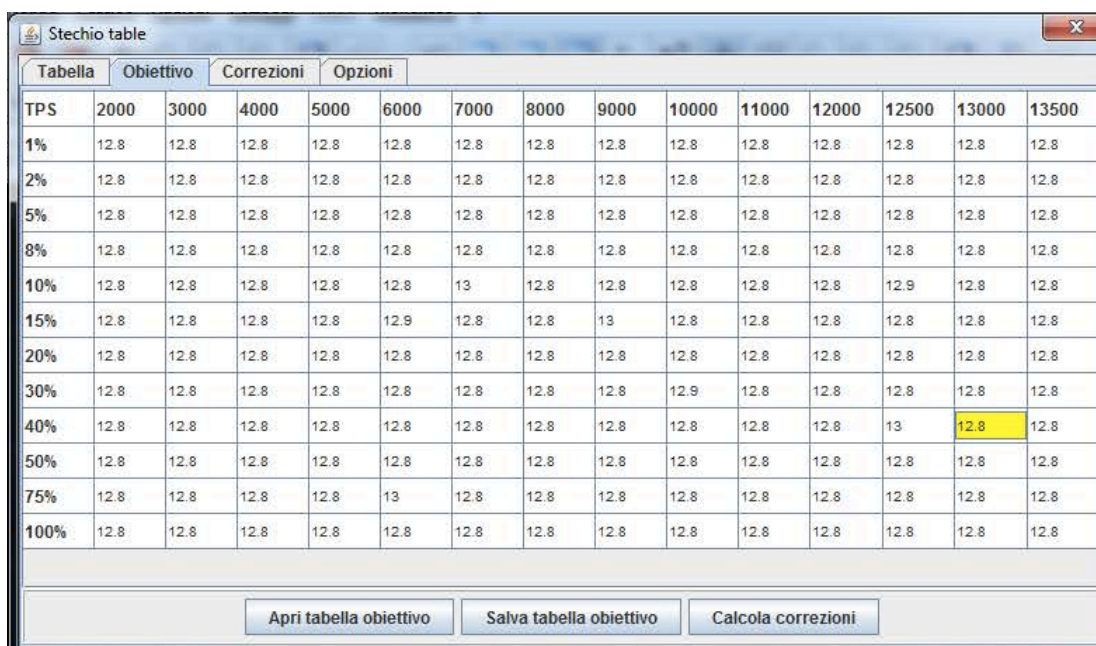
Stechio table

Tabella | Obiettivo | Correzioni | Opzioni

| TPS | 2000 | 3000 | 4000 | 5000 | 6000 | 7000 | 8000 | 9000 | 10000 | 11000 | 12000 | 12500 | 13000 | 13500 |
|---|---|---|---|---|---|---|---|---|---|---|---|---|---|---|
| 1% | 12.8 | 12.8 | 12.8 | 12.8 | 12.8 | 12.8 | 12.8 | 12.8 | 12.8 | 12.8 | 12.8 | 12.8 | 12.8 | 12.8 |
| 2% | 12.8 | 12.8 | 12.8 | 12.8 | 12.8 | 12.8 | 12.8 | 12.8 | 12.8 | 12.8 | 12.8 | 12.8 | 12.8 | 12.8 |
| 5% | 12.8 | 12.8 | 12.8 | 12.8 | 12.8 | 12.8 | 12.8 | 12.8 | 12.8 | 12.8 | 12.8 | 12.8 | 12.8 | 12.8 |
| 8% | 12.8 | 12.8 | 12.8 | 12.8 | 12.8 | 12.8 | 12.8 | 12.8 | 12.8 | 12.8 | 12.8 | 12.8 | 12.8 | 12.8 |
| 10% | 12.8 | 12.8 | 12.8 | 12.8 | 12.8 | 13 | 12.8 | 12.8 | 12.8 | 12.8 | 12.8 | 12.9 | 12.8 | 12.8 |
| 15% | 12.8 | 12.8 | 12.8 | 12.8 | 12.9 | 12.8 | 12.8 | 13 | 12.8 | 12.8 | 12.8 | 12.8 | 12.8 | 12.8 |
| 20% | 12.8 | 12.8 | 12.8 | 12.8 | 12.8 | 12.8 | 12.8 | 12.8 | 12.8 | 12.8 | 12.8 | 12.8 | 12.8 | 12.8 |
| 30% | 12.8 | 12.8 | 12.8 | 12.8 | 12.8 | 12.8 | 12.8 | 12.8 | 12.9 | 12.8 | 12.8 | 12.8 | 12.8 | 12.8 |
| 40% | 12.8 | 12.8 | 12.8 | 12.8 | 12.8 | 12.8 | 12.8 | 12.8 | 12.8 | 12.8 | 12.8 | 13 | 12.8 | 12.8 |
| 50% | 12.8 | 12.8 | 12.8 | 12.8 | 12.8 | 12.8 | 12.8 | 12.8 | 12.8 | 12.8 | 12.8 | 12.8 | 12.8 | 12.8 |
| 75% | 12.8 | 12.8 | 12.8 | 12.8 | 13 | 12.8 | 12.8 | 12.8 | 12.8 | 12.8 | 12.8 | 12.8 | 12.8 | 12.8 |
| 100% | 12.8 | 12.8 | 12.8 | 12.8 | 12.8 | 12.8 | 12.8 | 12.8 | 12.8 | 12.8 | 12.8 | 12.8 | 12.8 | 12.8 |

Apri tabella obiettivo | Salva tabella obiettivo | Calcola correzioni